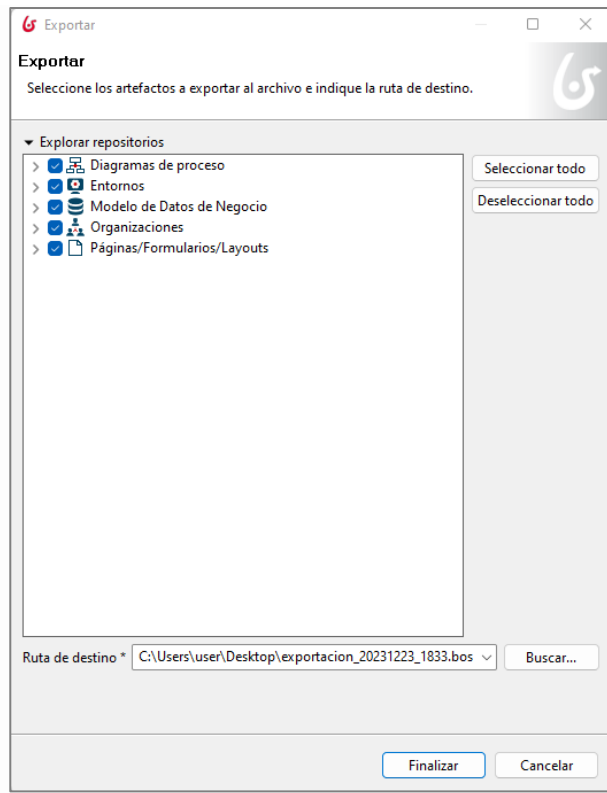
Exportar

Exportar

Seleccione los artefactos a exportar al archivo e indique la ruta de destino.

Explorar repositorios

Diagramas de proceso
Entornos
Modelo de Datos de Negocio
Organizaciones
Páginas/Formularios/Layouts

Seleccionar todo
Deseleccionar todo

Ruta de destino * C:\Users\user\Desktop\exportacion_20231223_1833.bos
Buscar...

Finalizar
Cancelar